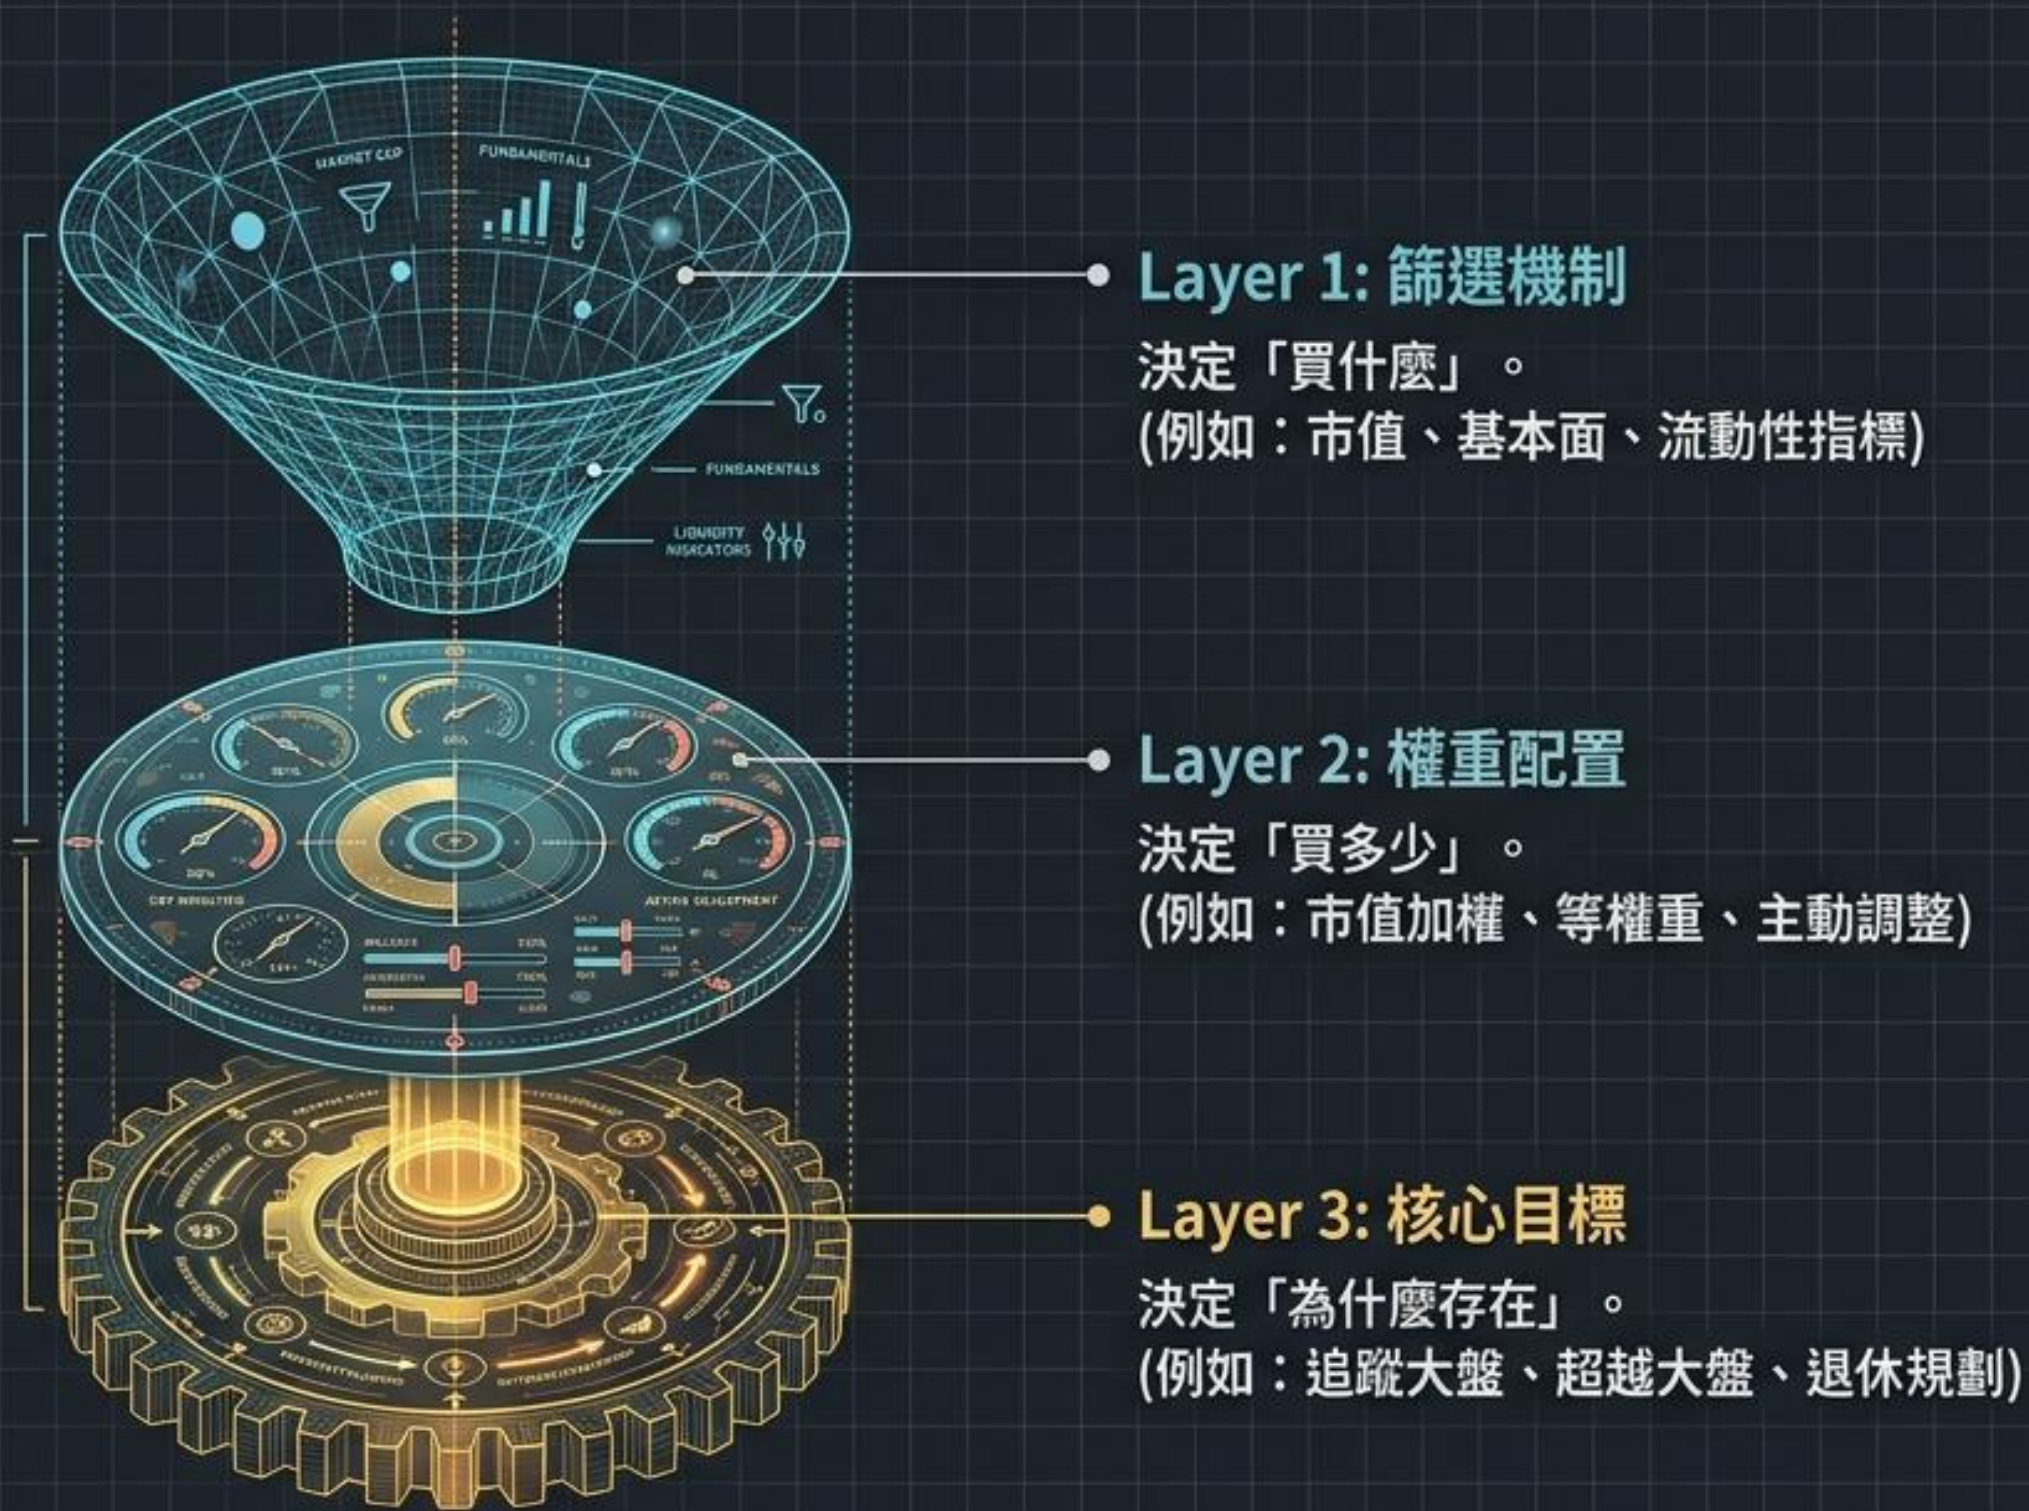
MARKET CAP
FUNDAMENTALS
FUNDAMENTALS
LIQUIDITY INDICATORS

Layer 1: 篩選機制
決定「買什麼」。
(例如：市值、基本面、流動性指標)

CAP WEIGHTING
ACTIVE ADJUSTMENT

Layer 2: 權重配置
決定「買多少」。
(例如：市值加權、等權重、主動調整)

Layer 3: 核心目標
決定「為什麼存在」。
(例如：追蹤大盤、超越大盤、退休規劃)